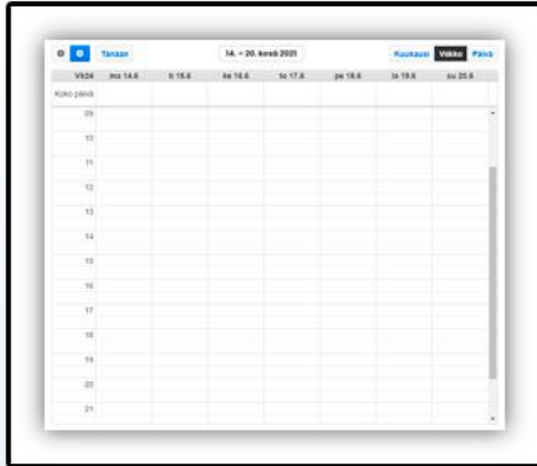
Tänään

14. – 20. kesä 2021

Kuukausi Viikko Päivä

| Vk24 | ma 14.6 | ti 15.6 | ke 16.6 | to 17.6 | pe 18.6 | la 19.6 | su 20.6 |
|---|---|---|---|---|---|---|---|
| Koko päivä | | | | | | | |
| 09 | | | | | | | |
| 10 | | | | | | | |
| 11 | | | | | | | |
| 12 | | | | | | | |
| 13 | | | | | | | |
| 14 | | | | | | | |
| 15 | | | | | | | |
| 16 | | | | | | | |
| 17 | | | | | | | |
| 18 | | | | | | | |
| 19 | | | | | | | |
| 20 | | | | | | | |
| 21 | | | | | | | |